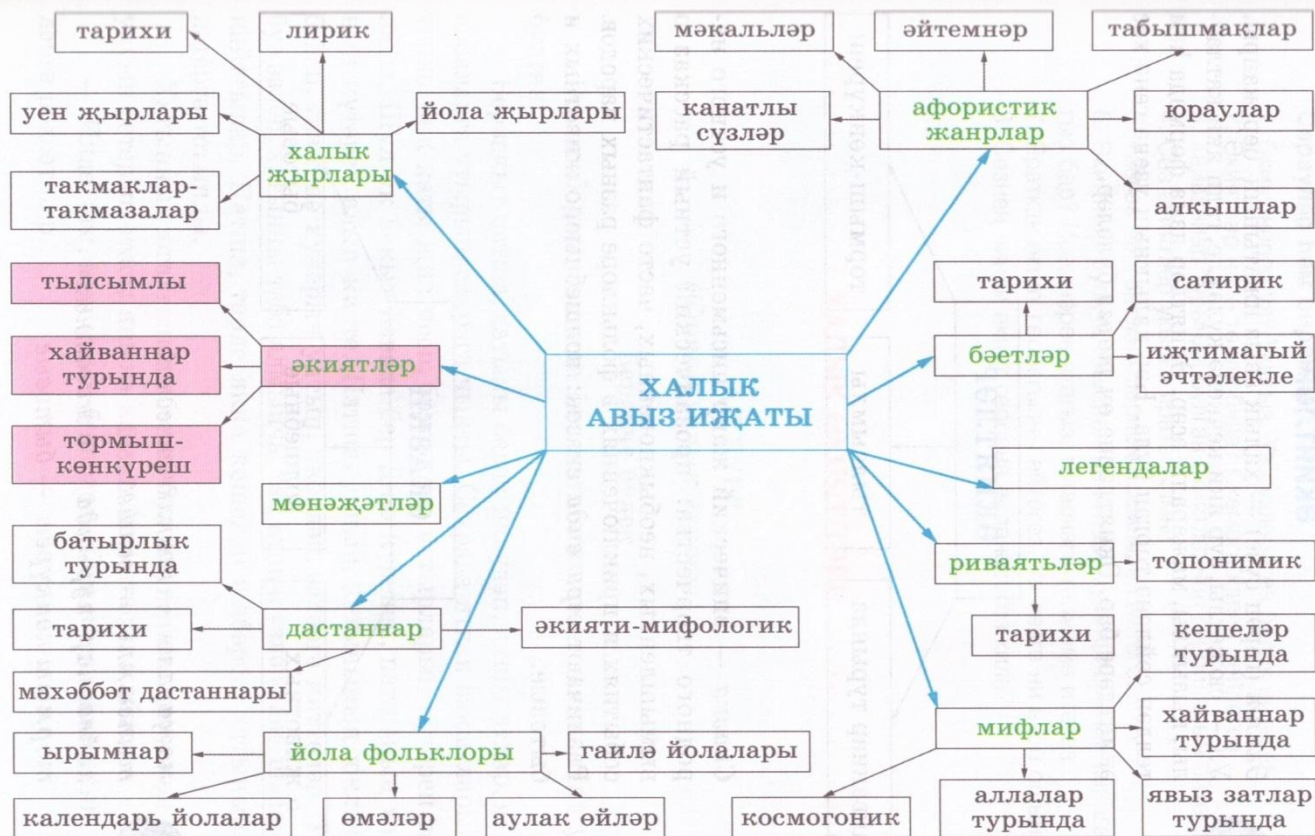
ХАЛЫК АВЫЗ ИҖАТЫ

халык җырлары
тарихи
лирик
уен җырлары
йола җырлары
такмаклар-такмазалар

әкиятләр
тылсымлы
хайваннар турында
тормыш-көнкүреш

мөнәҗәтләр

дастаннар
батырлык турында
тарихи
әкияти-мифологик
мәхәббәт дастаннары

йола фольклоры
ырымнар
гаилә йолалары
календарь йолалар
өмәләр
аулак өйләр

афористик жанрлар
мәкальләр
әйтемнәр
табышмаклар
канатлы сүзләр
юраулар
алкышлар

бәетләр
тарихи
сатирик
иҗтимагый әчтәлекле

легендалар

риваятьләр
топонимик
тарихи

мифлар
кешеләр турында
хайваннар турында
космогоник
аллалар турында
явыз затлар турында